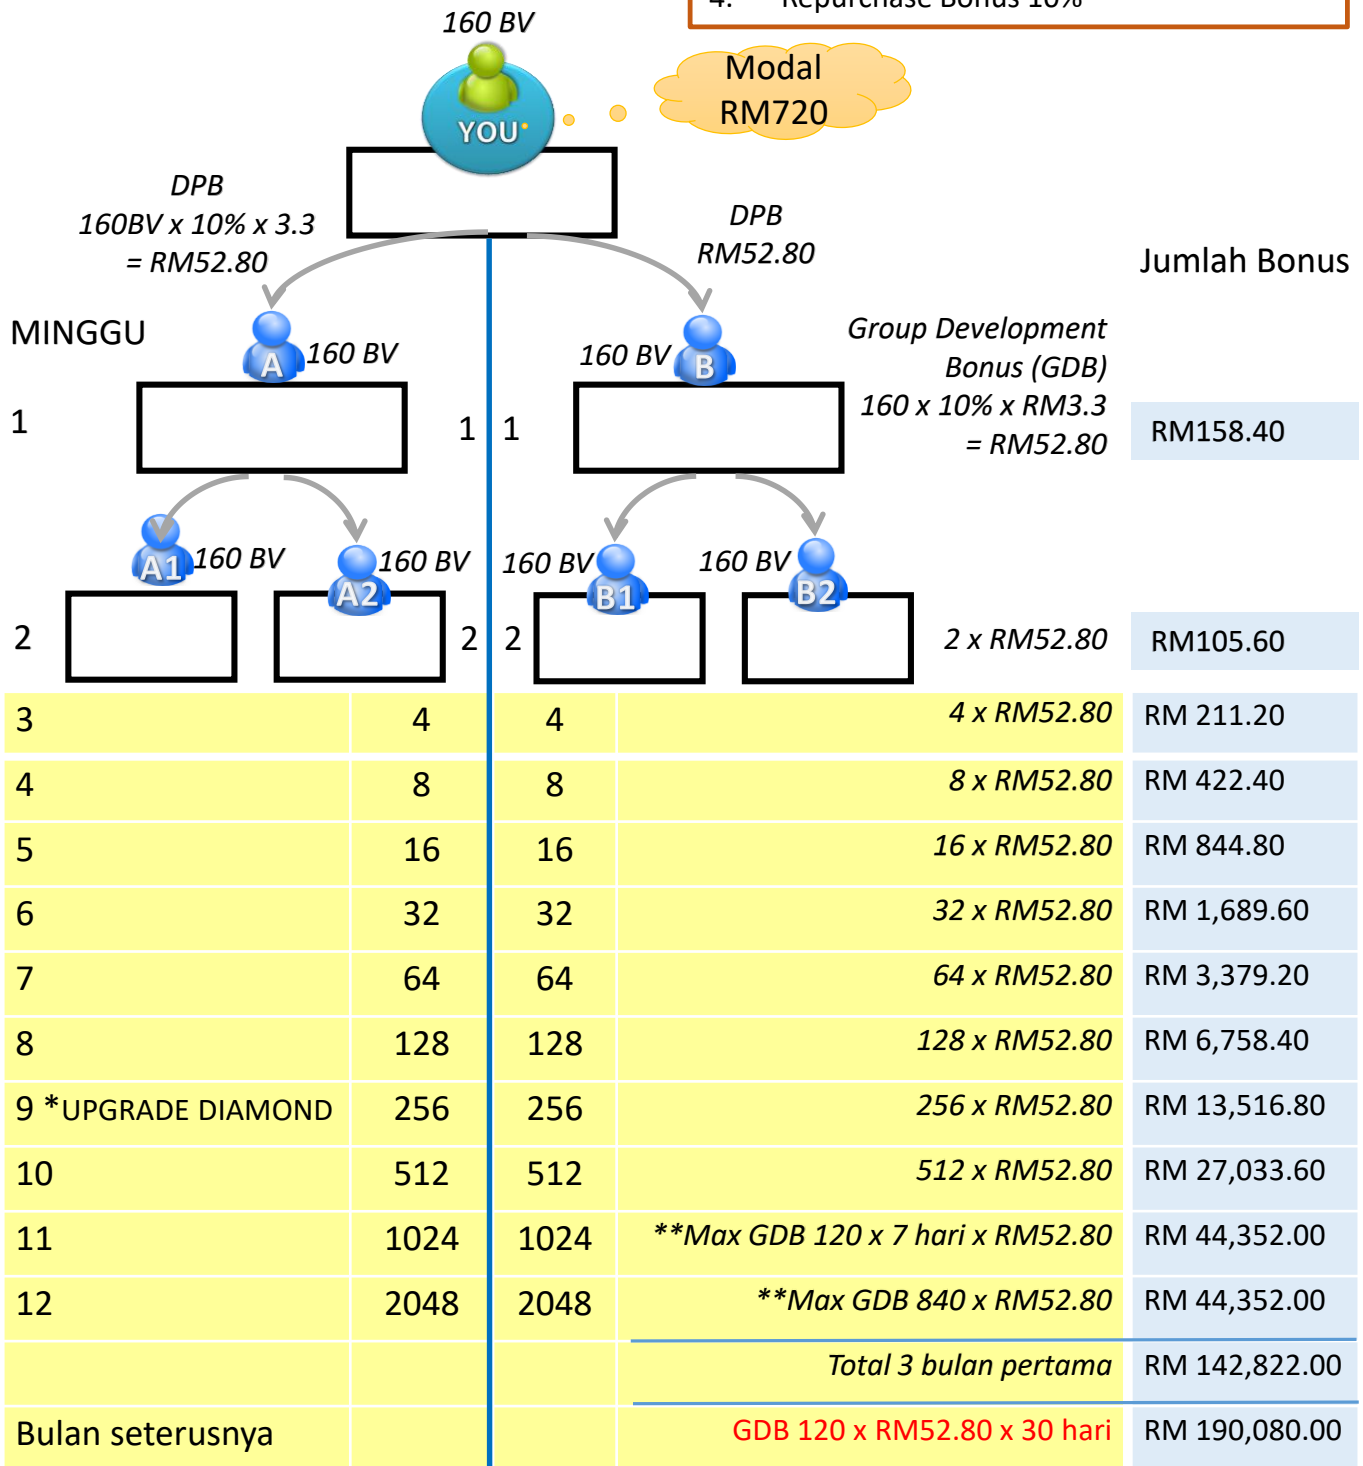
4. Repurchase Bonus 10%

160 BV

YOU

Modal RM720

DPB
160BV x 10% x 3.3
= RM52.80

DPB
RM52.80

Jumlah Bonus

MINGGU

A 160 BV

160 BV B

Group Development Bonus (GDB)
160 x 10% x RM3.3
= RM52.80

1 | 1 | 1 | RM158.40

A1 160 BV | A2 160 BV | 160 BV B1 | 160 BV B2

2 | 2 | 2 | 2 x RM52.80 | RM105.60

| | | | | |
|---|---|---|---|---|
| 3 | 4 | 4 | 4 x RM52.80 | RM 211.20 |
| 4 | 8 | 8 | 8 x RM52.80 | RM 422.40 |
| 5 | 16 | 16 | 16 x RM52.80 | RM 844.80 |
| 6 | 32 | 32 | 32 x RM52.80 | RM 1,689.60 |
| 7 | 64 | 64 | 64 x RM52.80 | RM 3,379.20 |
| 8 | 128 | 128 | 128 x RM52.80 | RM 6,758.40 |
| 9 *UPGRADE DIAMOND | 256 | 256 | 256 x RM52.80 | RM 13,516.80 |
| 10 | 512 | 512 | 512 x RM52.80 | RM 27,033.60 |
| 11 | 1024 | 1024 | **Max GDB 120 x 7 hari x RM52.80 | RM 44,352.00 |
| 12 | 2048 | 2048 | **Max GDB 840 x RM52.80 | RM 44,352.00 |
| | | | Total 3 bulan pertama | RM 142,822.00 |
| Bulan seterusnya | | | GDB 120 x RM52.80 x 30 hari | RM 190,080.00 |